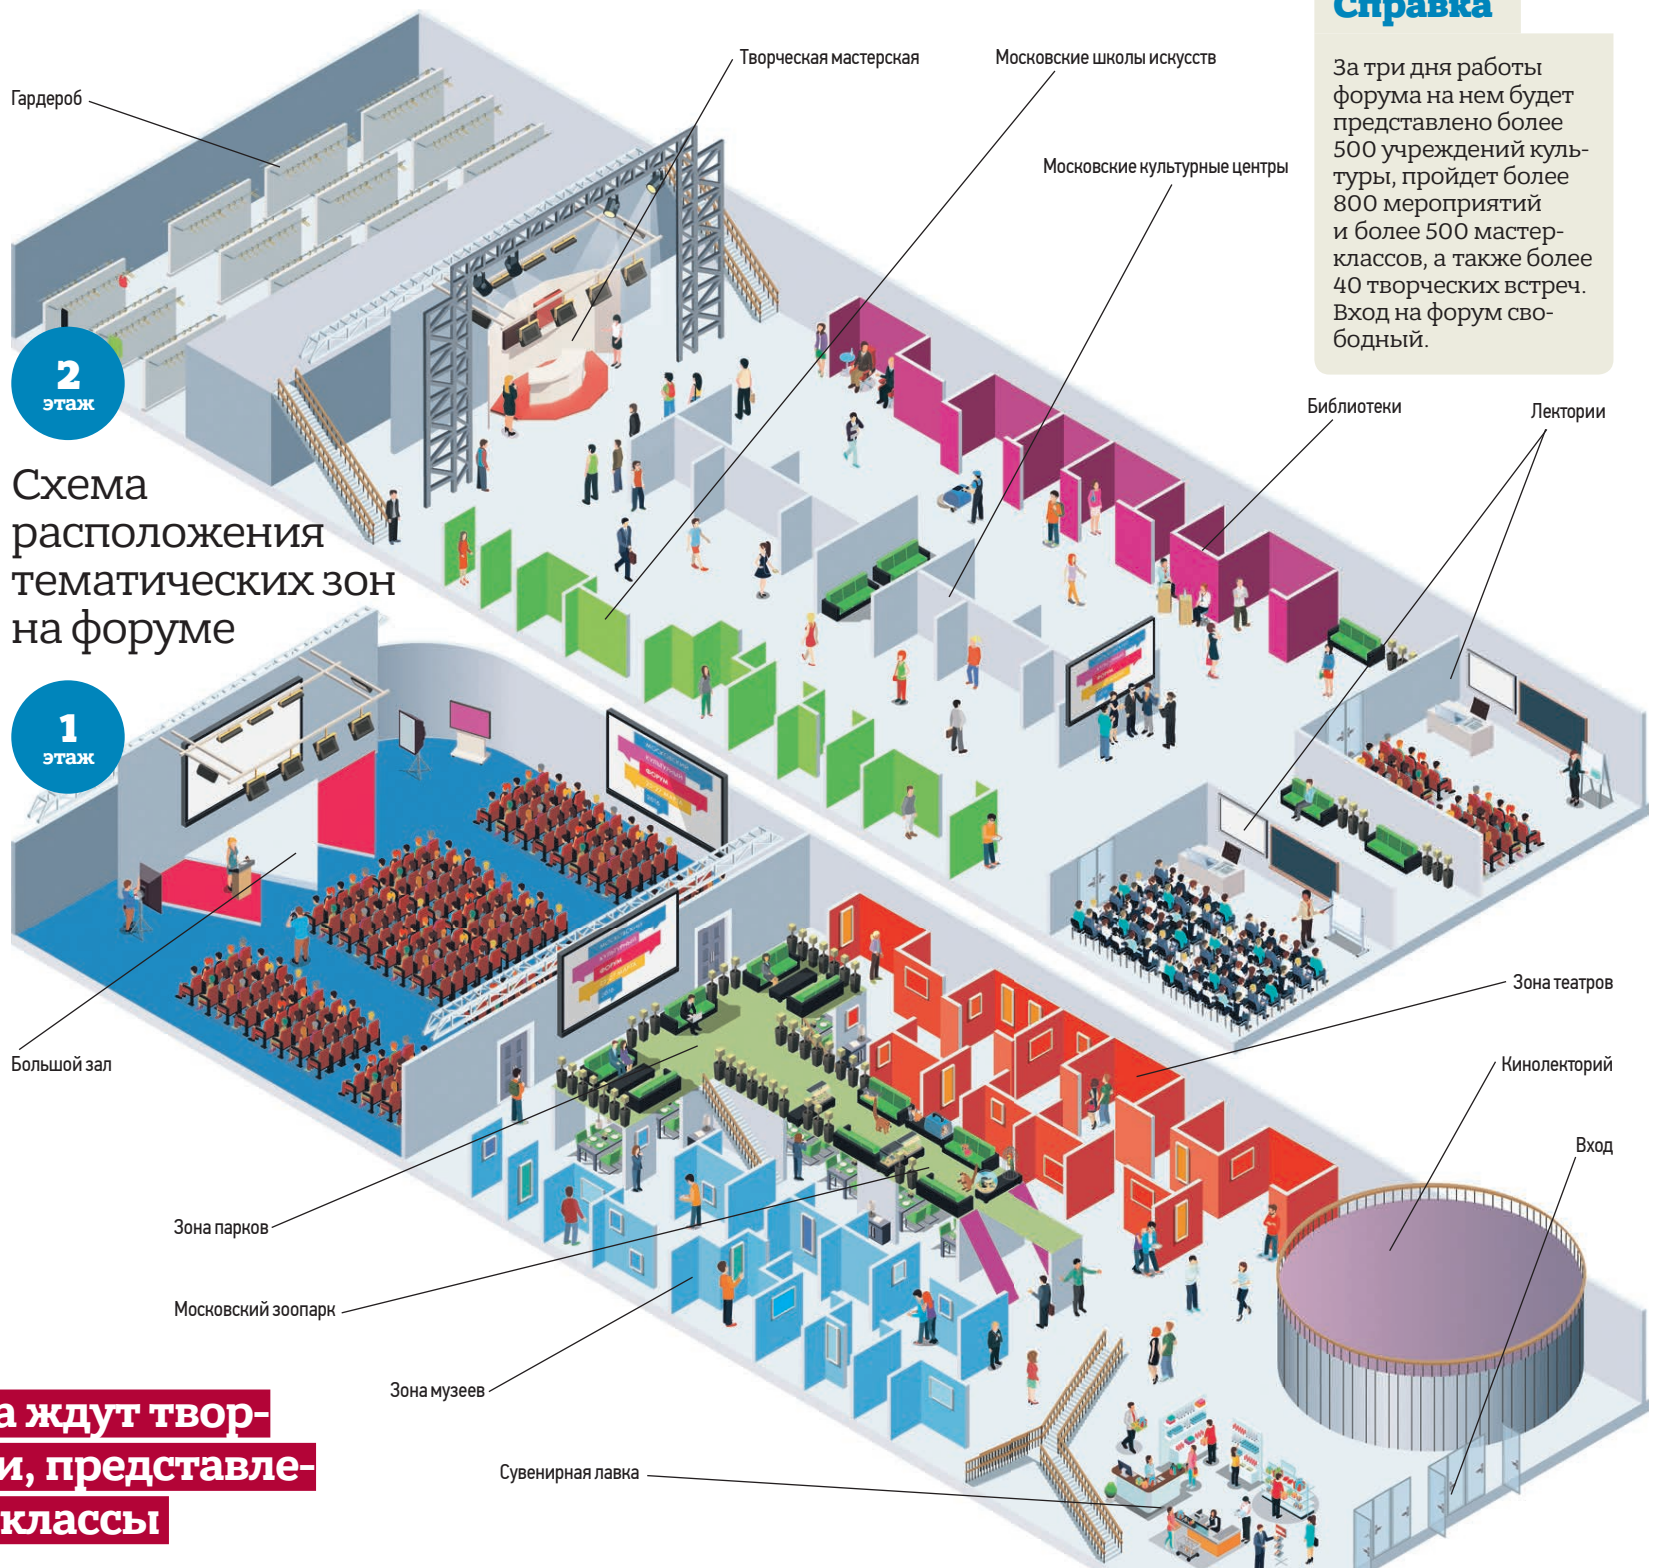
Справка

За три дня работы форума на нем будет представлено более 500 учреждений культуры, пройдет более 800 мероприятий и более 500 мастер-классов, а также более 40 творческих встреч. Вход на форум свободный.

Гардероб

Творческая мастерская

Московские школы искусств

Московские культурные центры

2 этаж

Схема расположения тематических зон на форуме

Библиотеки

Лектории

1 этаж

Зона театров

Большой зал

Кинолекторий

Вход

Зона парков

Московский зоопарк

Зона музеев

Сувенирная лавка

а ждут твор-
и, представле-
классы